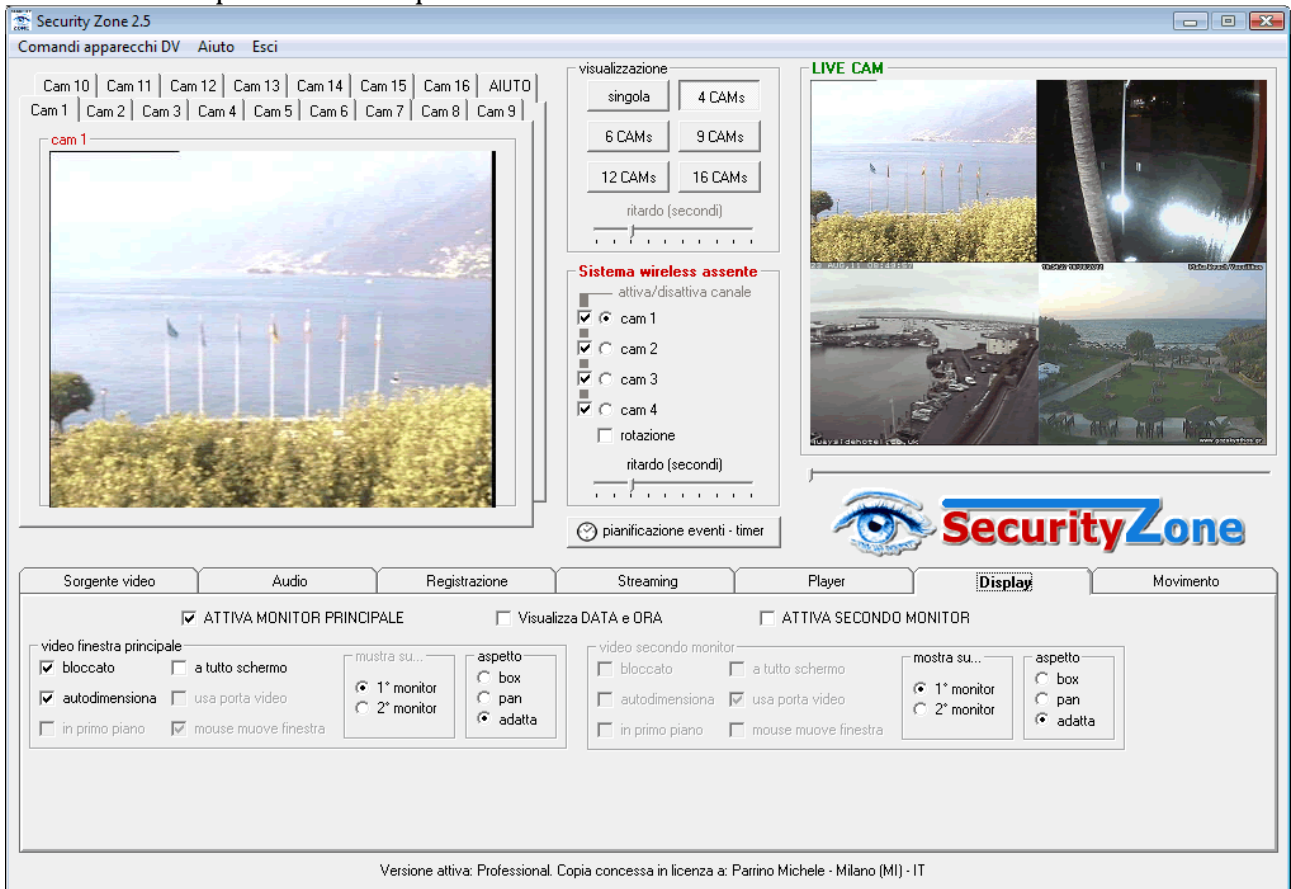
Security Zone 2.5

Comandi apparecchi DV Aiuto Esci

Cam 10 Cam 11 Cam 12 Cam 13 Cam 14 Cam 15 Cam 16 AIUTO
Cam 1 Cam 2 Cam 3 Cam 4 Cam 5 Cam 6 Cam 7 Cam 8 Cam 9

cam 1

visualizzazione
singola
4 CAMs
6 CAMs
9 CAMs
12 CAMs
16 CAMs
ritardo (secondi)

Sistema wireless assente
attiva/disattiva canale
cam 1
cam 2
cam 3
cam 4
rotazione
ritardo (secondi)

pianificazione eventi - timer

LIVE CAM

SecurityZone

Sorgente video | Audio | Registrazione | Streaming | Player | Display | Movimento

ATTIVA MONITOR PRINCIPALE
Visualizza DATA e ORA
ATTIVA SECONDO MONITOR

video finestra principale
bloccato
a tutto schermo
autodimensiona
usa porta video
in primo piano
mouse muove finestra

mustra su...
1° monitor
2° monitor

aspetto
box
pan
adatta

video secondo monitor
bloccato
a tutto schermo
autodimensiona
usa porta video
in primo piano
mouse muove finestra

mostra su...
1° monitor
2° monitor

aspetto
box
pan
adatta

Versione attiva: Professional. Copia concessa in licenza a: Parrino Michele - Milano (MI) - IT